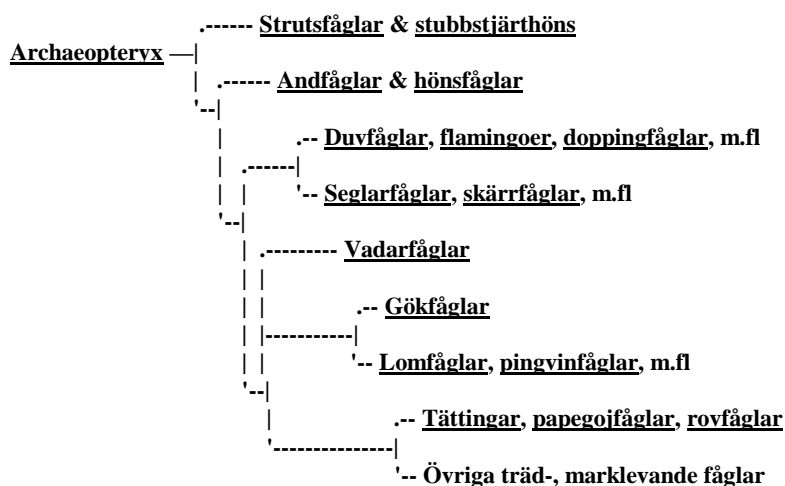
.------ Strutsfåglar & stubbstjärthöns
Archaeopteryx —|
| .------ Andfåglar & hönsfåglar
'--|
| .-- Duvfåglar, flamingoer, doppingfåglar, m.fl
| .------|
| | '-- Seglarfåglar, skärrfåglar, m.fl
'--|
| .--------- Vadarfåglar
| |
| | .-- Gökfåglar
| |-----------|
| | '-- Lomfåglar, pingvinfåglar, m.fl
'--|
| .-- Tättingar, papegojfåglar, rovfåglar
'--------------|
'-- Övriga träd-, marklevande fåglar